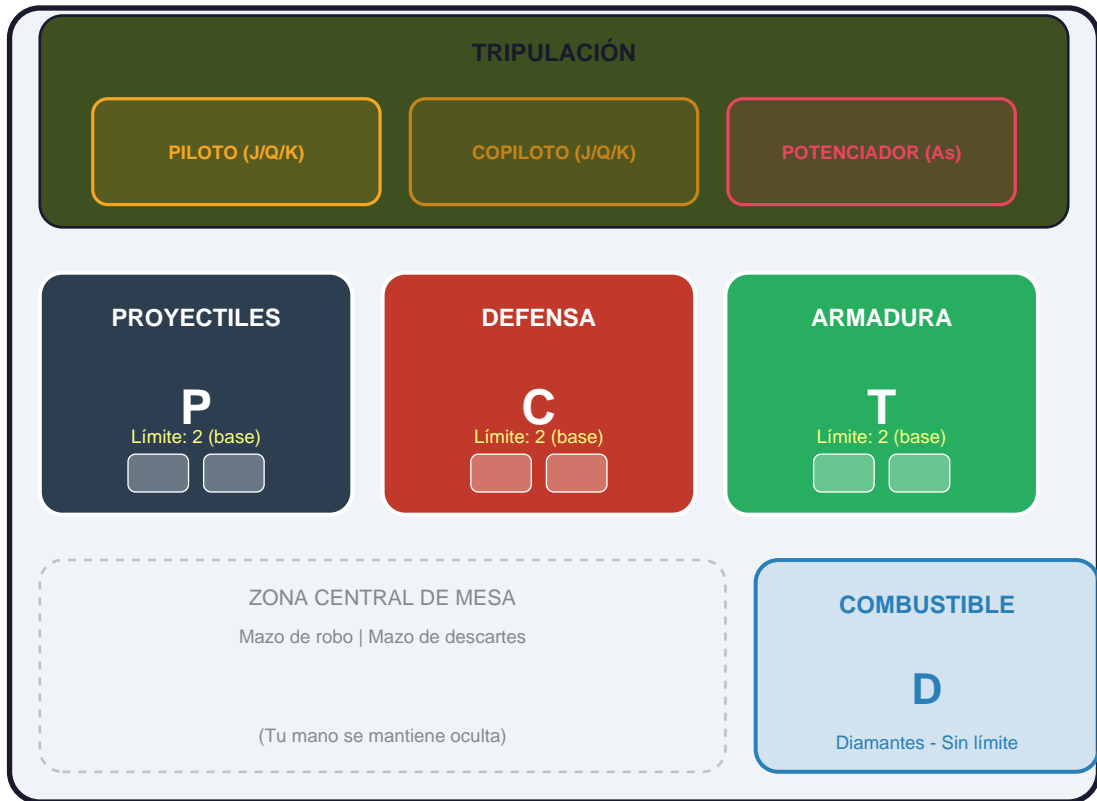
TRIPULACIÓN

PILOTO (J/Q/K)

COPILOTO (J/Q/K)

POTENCIADOR (As)

PROYECTILES

P

Límite: 2 (base)

DEFENSA

C

Límite: 2 (base)

ARMADURA

T

Límite: 2 (base)

ZONA CENTRAL DE MESA

Mazo de robo | Mazo de descartes

(Tu mano se mantiene oculta)

COMBUSTIBLE

D

Diamantes - Sin límite